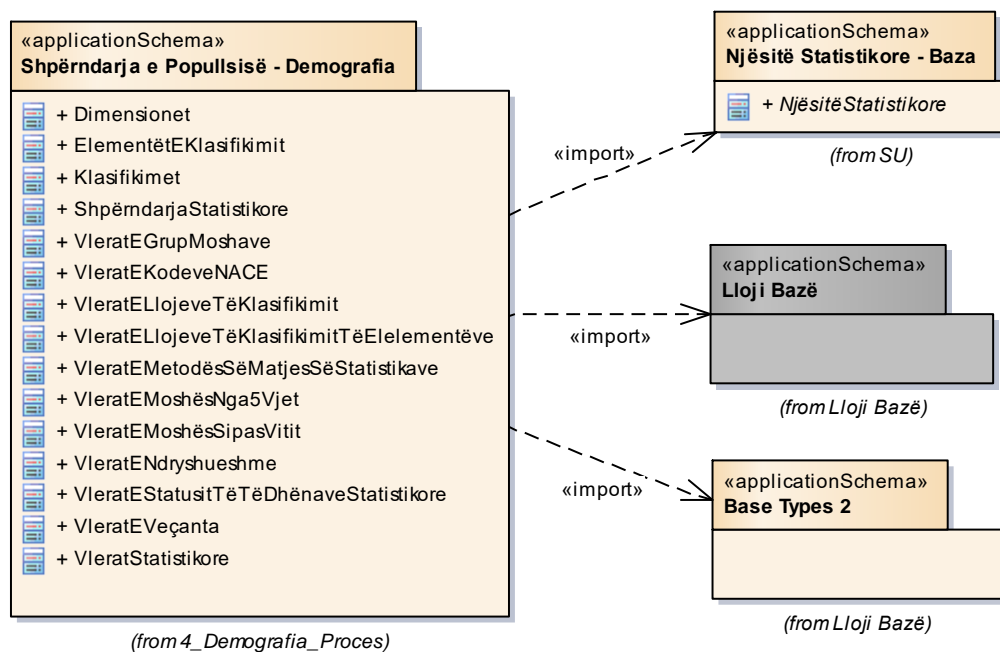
«applicationSchema»
Shpërndarja e Popullsisë - Demografia

+ Dimensionet
+ ElementëtEKlasifikimit
+ Klasifikimet
+ ShpërndarjaStatistikore
+ VleratEGrupMoshave
+ VleratEKodeveNACE
+ VleratELlojeveTëKlasifikimit
+ VleratELlojeveTëKlasifikimitTëElelementëve
+ VleratEMetodësSëMatjesSëStatistikave
+ VleratEMoshësNga5Vjet
+ VleratEMoshësSipasVitit
+ VleratENdryshueshme
+ VleratEStatusitTëTëDhënaveStatistikore
+ VleratEVeçanta
+ VleratStatistikore

(from 4_Demografia_Proces)

«import»

«applicationSchema»
Njësitë Statistikore - Baza

+ NjësitëStatistikore

(from SU)

«import»

«applicationSchema»
Lloji Bazë

(from Lloji Bazë)

«import»

«applicationSchema»
Base Types 2

(from Lloji Bazë)